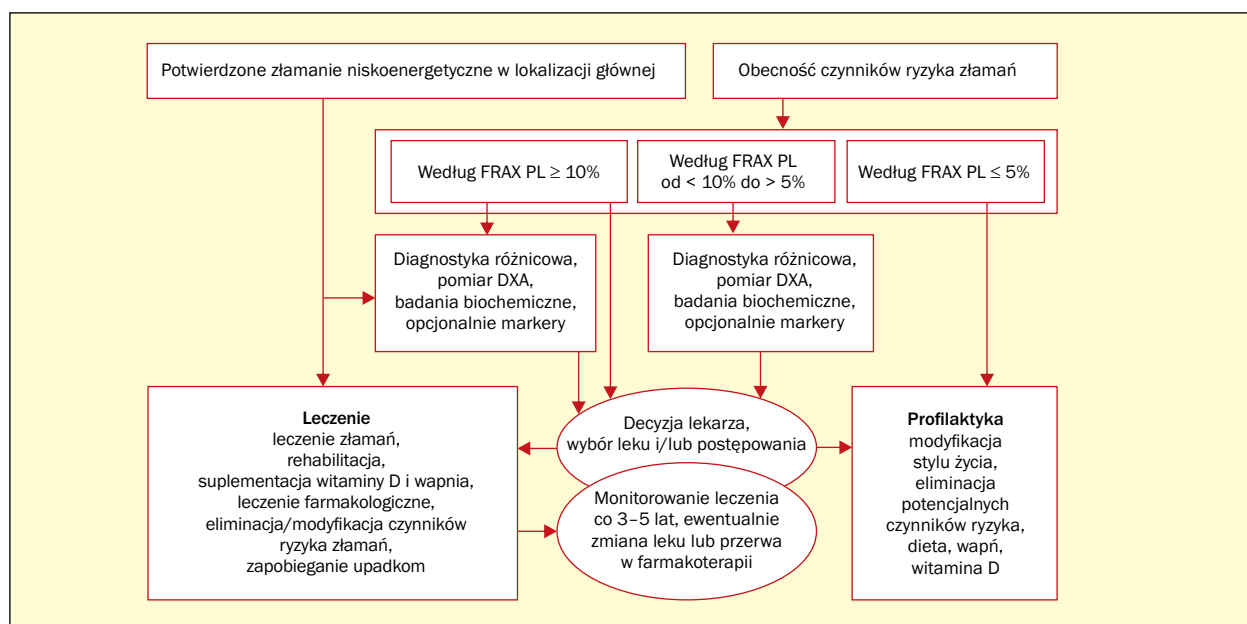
Potwierdzone złamanie niskoenergetyczne w lokalizacji głównej

Obecność czynników ryzyka złamań

Według FRAX PL $\geq$ 10%

Według FRAX PL od < 10% do > 5%

Według FRAX PL $\leq$ 5%

Diagnostyka różnicowa, pomiar DXA, badania biochemiczne, opcjonalnie markery

Diagnostyka różnicowa, pomiar DXA, badania biochemiczne, opcjonalnie markery

**Leczenie**
leczenie złamań, rehabilitacja, suplementacja witaminy D i wapnia, leczenie farmakologiczne, eliminacja/modyfikacja czynników ryzyka złamań, zapobieganie upadkom

Decyzja lekarza, wybór leku i/lub postępowania

Monitorowanie leczenia co 3–5 lat, ewentualnie zmiana leku lub przerwa w farmakoterapii

**Profilaktyka**
modyfikacja stylu życia, eliminacja potencjalnych czynników ryzyka, dieta, wapń, witamina D